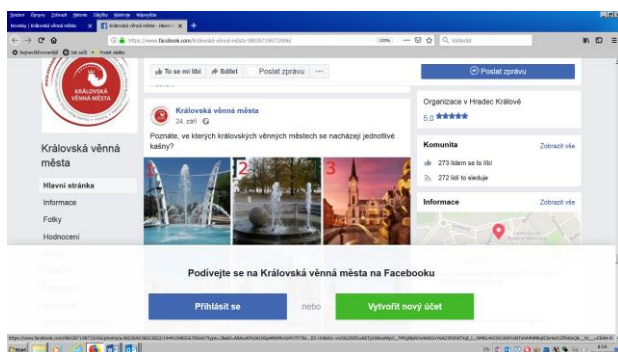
Soubor Úpravy Zobrazit Historie Záložky Nástroje Nápověda

Královská věnná města - Hlavní...

https://www.facebook.com/Královská-věnná-města-980267196722006/

150%

Vyhledat

KRÁLOVSKÁ VĚNNÁ MĚSTA

Královská věnná města

Hlavní stránka

Informace

Fotky

Hodnocení

To se mi líbí

Sdílet

Poslat zprávu

...

Královská věnná města

24. září

Poznáte, ve kterých královských věnných městech se nacházejí jednotlivé kašny?

1

2

3

Poslat zprávu

Organizace v Hradec Králové

5.0 ★★★★★

Komunita

Zobrazit vše

273 lidem se to líbí

272 lidí to sleduje

Informace

Zobrazit vše

Podívejte se na Královská věnná města na Facebooku

Přihlásit se

nebo

Vytvořit nový účet

Start